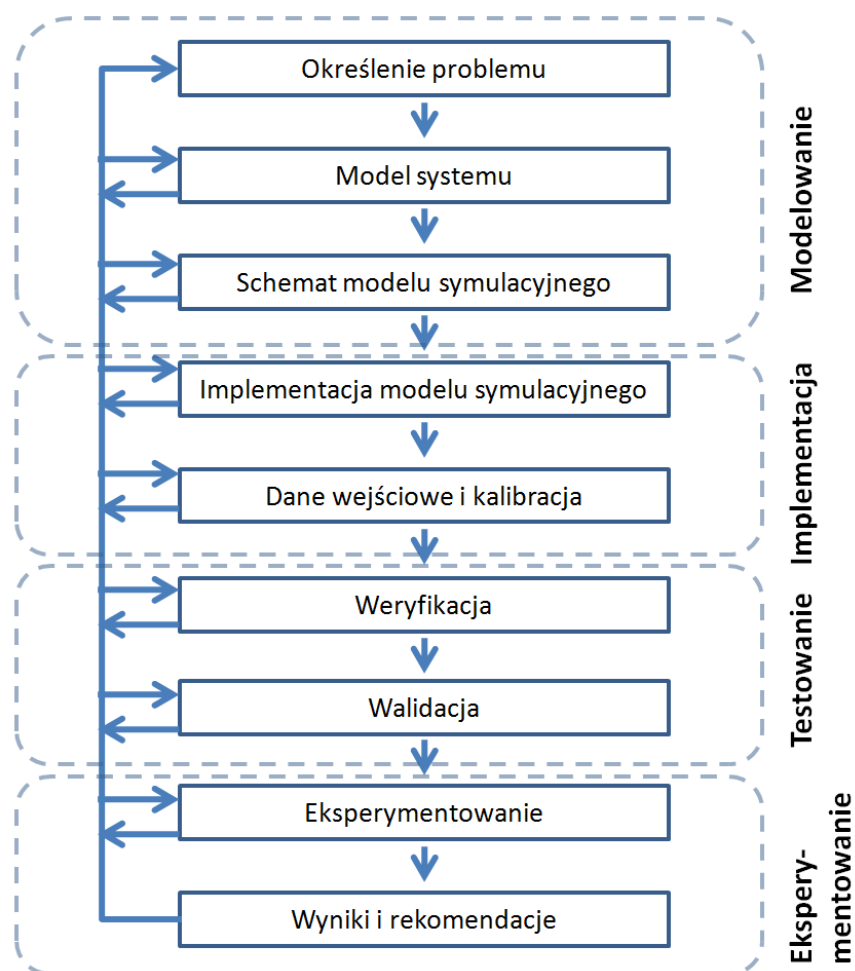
Określenie problemu

Model systemu

Schemat modelu symulacyjnego

Modelowanie

Implementacja modelu symulacyjnego

Dane wejściowe i kalibracja

Implementacja

Weryfikacja

Walidacja

Testowanie

Eksperymentowanie

Wyniki i rekomendacje

Ekspery-mentowanie